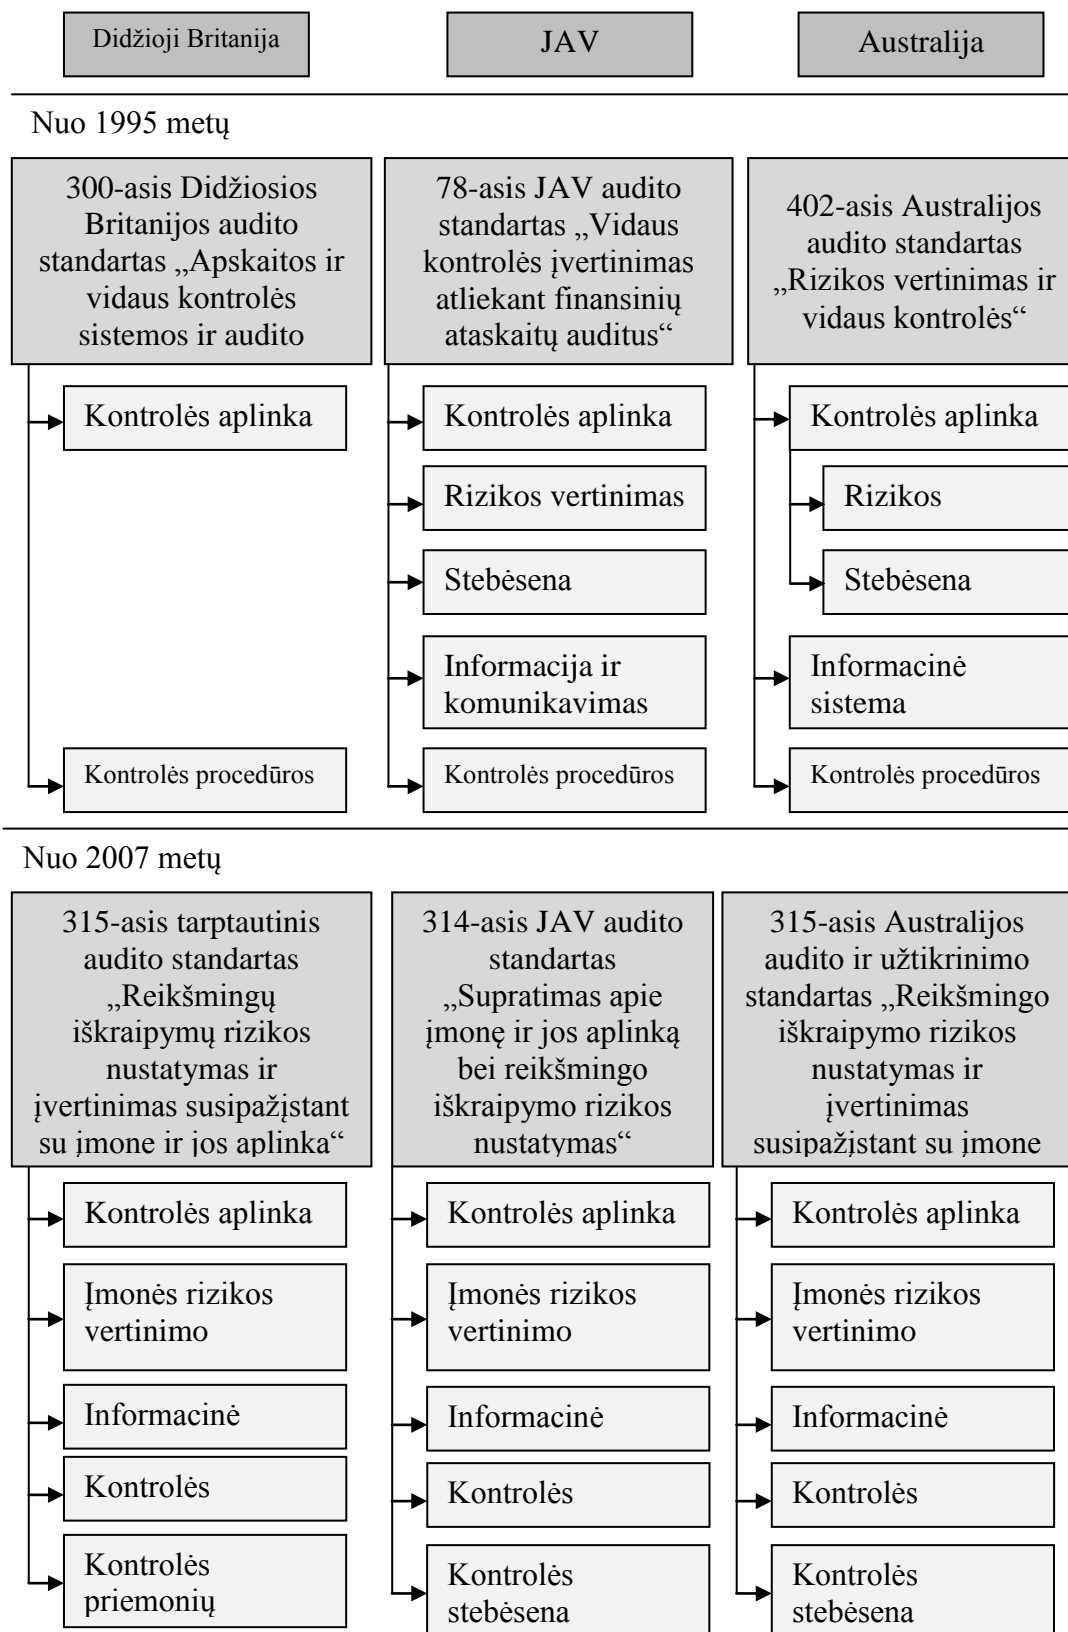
Didžioji Britanija

JAV

Australija

Nuo 1995 metų

300-asis Didžiosios Britanijos audito standartas „Apskaitos ir vidaus kontrolės sistemos ir audito

Kontrolės aplinka

Kontrolės procedūros

78-asis JAV audito standartas „Vidaus kontrolės įvertinimas atliekant finansinių ataskaitų auditus“

Kontrolės aplinka

Rizikos vertinimas

Stebėsena

Informacija ir komunikavimas

Kontrolės procedūros

402-asis Australijos audito standartas „Rizikos vertinimas ir vidaus kontrolės“

Kontrolės aplinka

Rizikos

Stebėsena

Informacinė sistema

Kontrolės procedūros

Nuo 2007 metų

315-asis tarptautinis audito standartas „Reikšmingų iškraipymų rizikos nustatymas ir įvertinimas susipažįstant su įmone ir jos aplinka“

Kontrolės aplinka

Įmonės rizikos vertinimo

Informacinė

Kontrolės

Kontrolės priemonių

314-asis JAV audito standartas „Supratimas apie įmonę ir jos aplinką bei reikšmingo iškraipymo rizikos nustatymas“

Kontrolės aplinka

Įmonės rizikos vertinimo

Informacinė

Kontrolės

Kontrolės stebėsena

315-asis Australijos audito ir užtikrinimo standartas „Reikšmingo iškraipymo rizikos nustatymas ir įvertinimas susipažįstant su įmone

Kontrolės aplinka

Įmonės rizikos vertinimo

Informacinė

Kontrolės

Kontrolės stebėsena